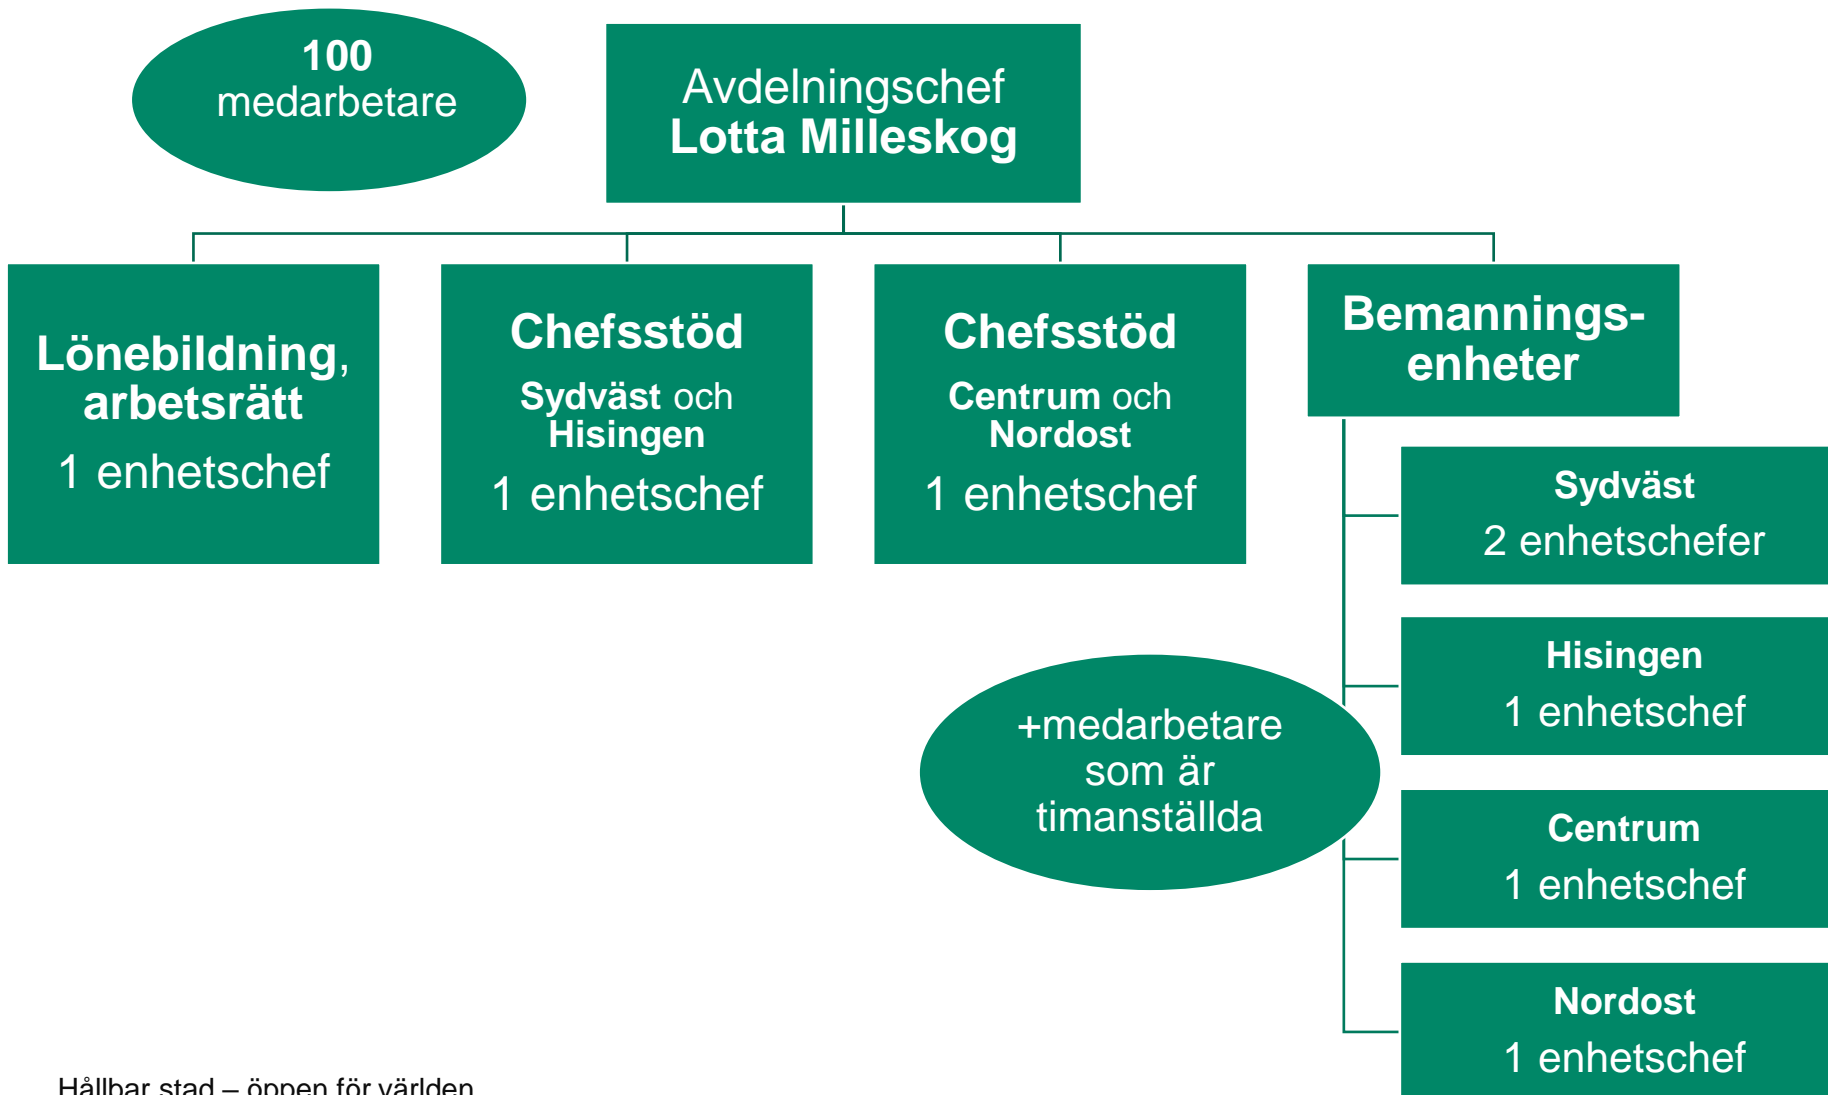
100
medarbetare

Avdelningschef
Lotta Milleskog

Lönebildning, arbetsrätt
1 enhetschef

Chefsstöd
Sydväst och Hisingen
1 enhetschef

Chefsstöd
Centrum och Nordost
1 enhetschef

Bemanningsenheter

Sydväst
2 enhetschefer

Hisingen
1 enhetschef

+medarbetare som är timanställda

Centrum
1 enhetschef

Nordost
1 enhetschef

Hållbar stad – öppen för världen